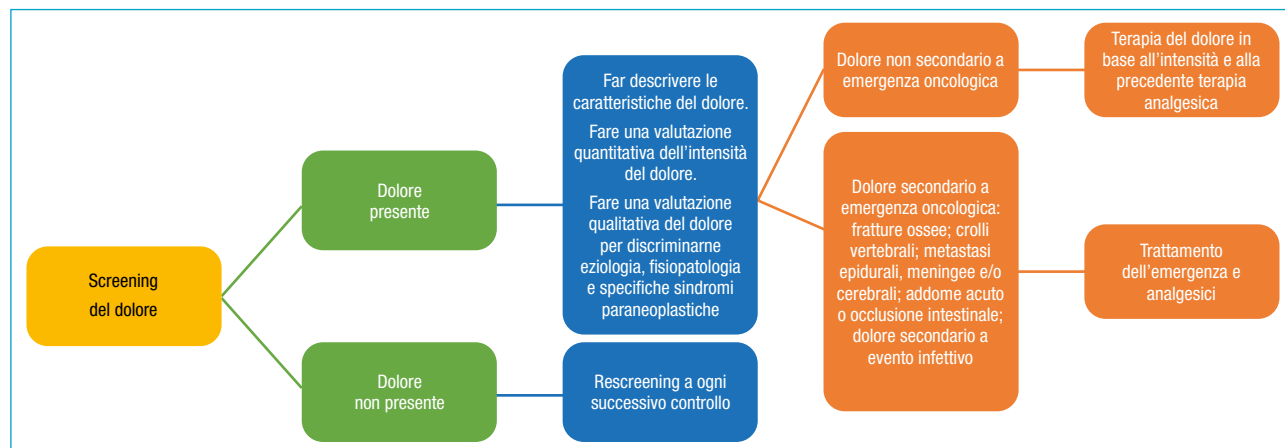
Screening del dolore

Dolore presente

Far descrivere le caratteristiche del dolore.

Fare una valutazione quantitativa dell'intensità del dolore.

Fare una valutazione qualitativa del dolore per discriminarne eziologia, fisiopatologia e specifiche sindromi paraneoplastiche

Dolore non secondario a emergenza oncologica

Terapia del dolore in base all'intensità e alla precedente terapia analgesica

Dolore secondario a emergenza oncologica: fratture ossee; crolli vertebrali; metastasi epidurali, meningee e/o cerebrali; addome acuto o occlusione intestinale; dolore secondario a evento infettivo

Trattamento dell'emergenza e analgesici

Dolore non presente

Rescreening a ogni successivo controllo